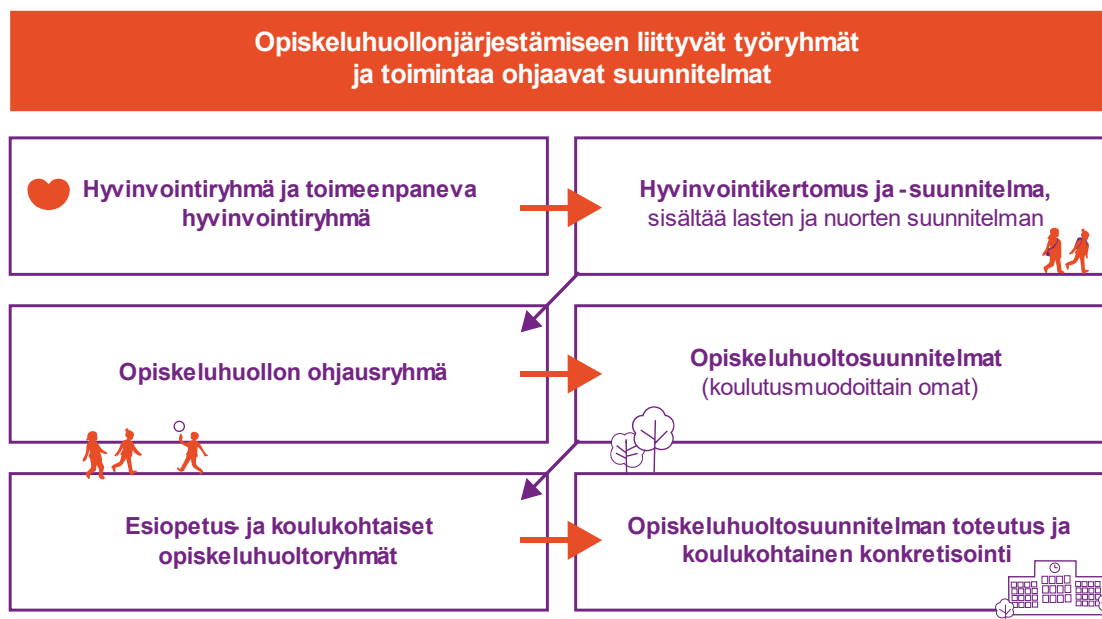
Opiskeluhuollonjärjestämiseen liittyvät työryhmät ja toimintaa ohjaavat suunnitelmat

Hyvinvointiryhmä ja toimeenpaneva hyvinvointiryhmä

Hyvinvointikertomus ja -suunnitelma, sisältää lasten ja nuorten suunnitelman

Opiskeluhuollon ohjausryhmä

Opiskeluhuoltosuunnitelmat (koulutusmuodoittain omat)

Esiopetus- ja koulukohtaiset opiskeluhuoltoryhmät

Opiskeluhuoltosuunnitelman toteutus ja koulukohtainen konkretisointi